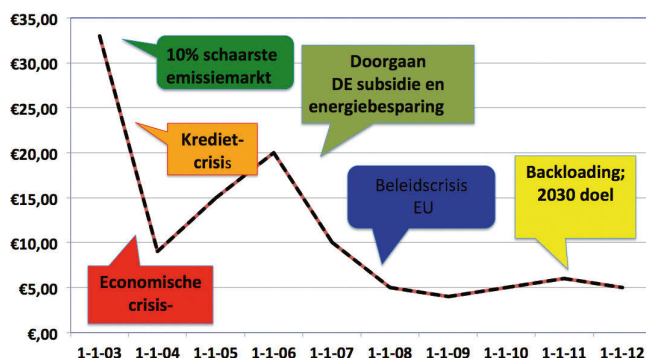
€35,00
€30,00
€25,00
€20,00
€15,00
€10,00
€5,00
€,00

1-1-03 1-1-04 1-1-05 1-1-06 1-1-07 1-1-08 1-1-09 1-1-10 1-1-11 1-1-12

10% schaarste emissiemarkt

Doorgaan DE subsidie en energiebesparing

Krediet-crisis

Beleidscrisis EU

Backloading; 2030 doel

Economische crisis-